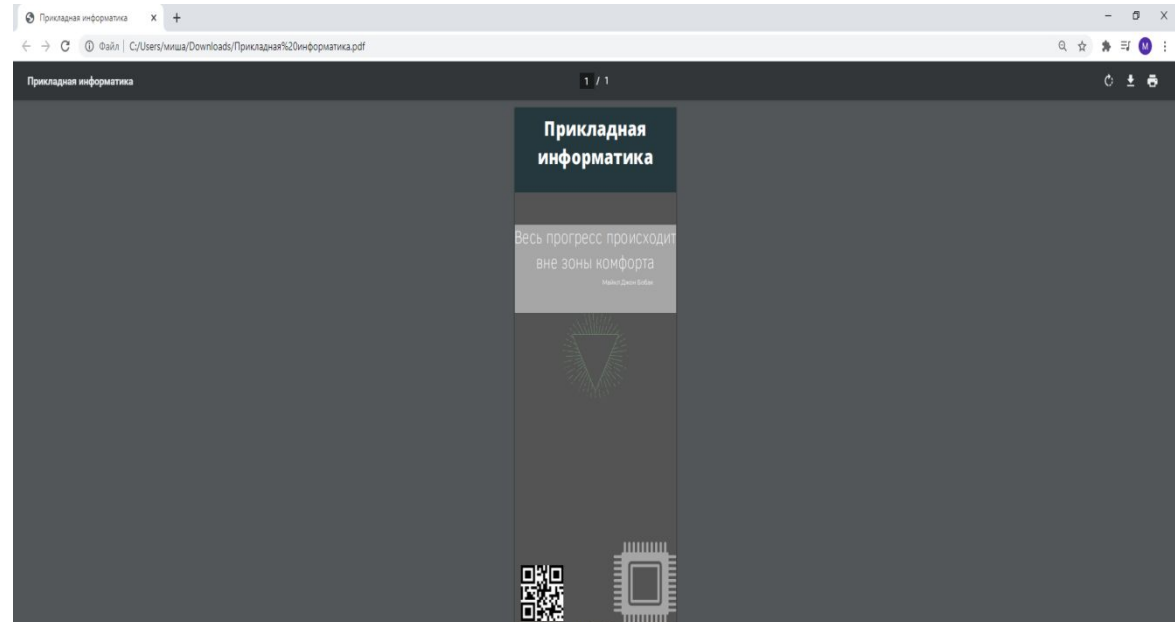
Прикладная информатика ×

Файл | C:/Users/миша/Downloads/Прикладная%20информатика.pdf

Прикладная информатика

1 / 1

Прикладная информатика

Весь прогресс происходит вне зоны комфорта

Майкл Джон Бобак